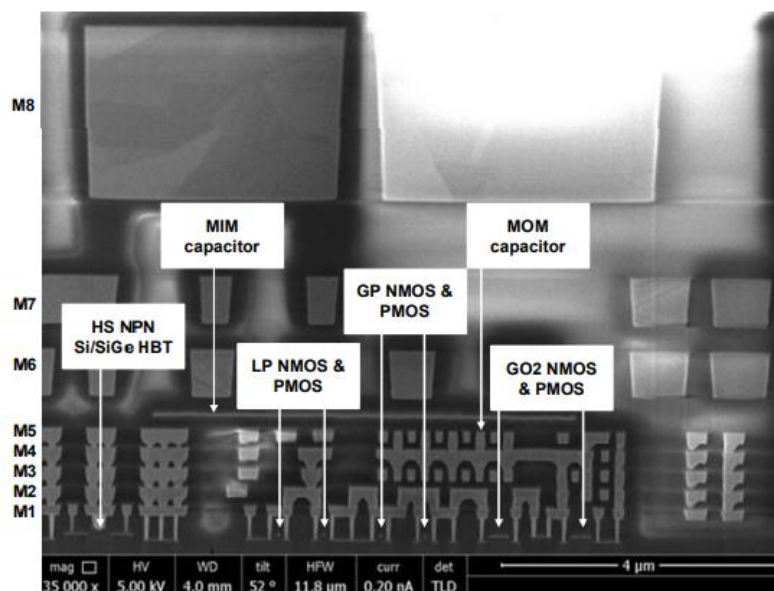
M8

MIM capacitor

MOM capacitor

M7

HS NPN Si/SiGe HBT

GP NMOS & PMOS

M6

LP NMOS & PMOS

GO2 NMOS & PMOS

M5
M4
M3
M2
M1

| mag ☐ | HV | WD | tilt | HFW | curr | det |
|---|---|---|---|---|---|---|
| 35 000 x | 5.00 kV | 4.0 mm | 52 ° | 11.8 µm | 0.20 nA | TLD |

4 µm